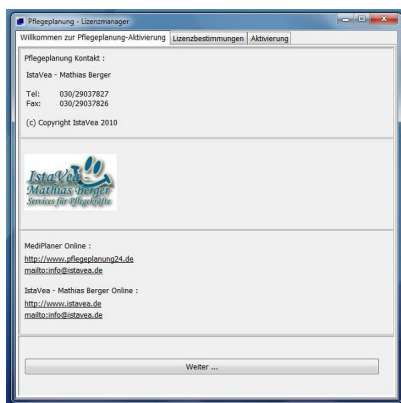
Pflegeplanung - Lizenzmanager

Willkommen zur Pflegeplanung-Aktivierung | Lizenzbestimmungen | Aktivierung

Pflegeplanung Kontakt :

IstaVea - Mathias Berger

Tel: 030/29037827
Fax: 030/29037826

(c) Copyright IstaVea 2010

IstaVea
Mathias Berger
Services für Pflegekräfte

MediPlaner Online :
http://www.pflegeplanung24.de
mailto:info@istavea.de

IstaVea - Mathias Berger Online :
http://www.istavea.de
mailto:info@istavea.de

Weiter ...